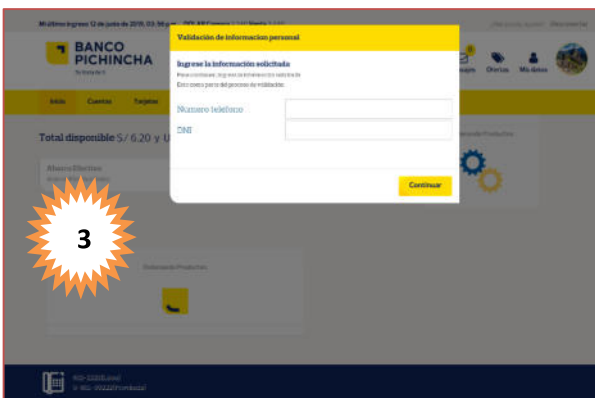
Mi último ingreso 12 de junio de 2019, 03:56 p.m. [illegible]

BANCO PICHINCHA

Validación de información personal

Ingrese la información solicitada

Para continuar, ingrese la información solicitada

Este dato es parte del proceso de validación

Numero telefono

DNI

Continuar

Mensajes Ofertas Mis datos

Inicio Cuentas Tarjetas

Total disponible S/ 6.20 y U

Ahorro Efectivo

3

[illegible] Productos

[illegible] Productos

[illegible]